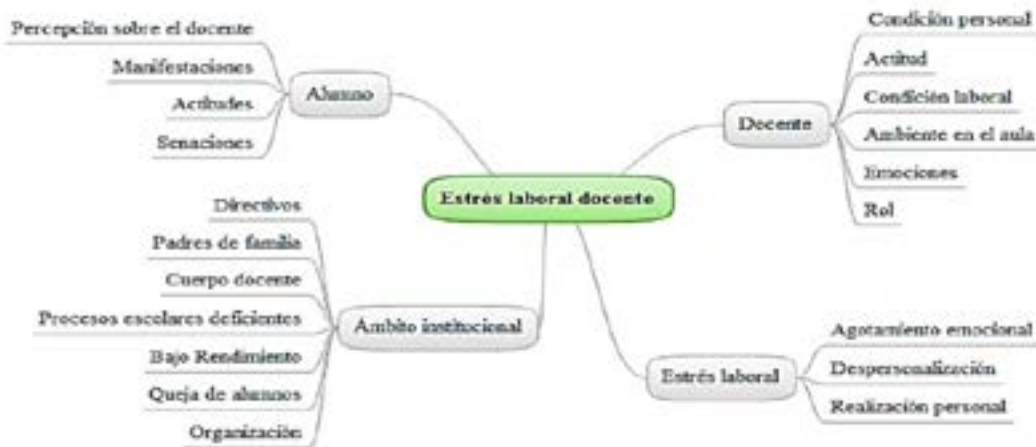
Estrés laboral docente

Alumno
Percepción sobre el docente
Manifestaciones
Actitudes
Senaciones

Docente
Condición personal
Actitud
Condición laboral
Ambiente en el aula
Emociones
Rol

Ámbito institucional
Directivos
Padres de familia
Cuerpo docente
Procesos escolares deficientes
Bajo Rendimiento
Queja de alumnos
Organización

Estrés laboral
Agotamiento emocional
Despersonalización
Realización personal